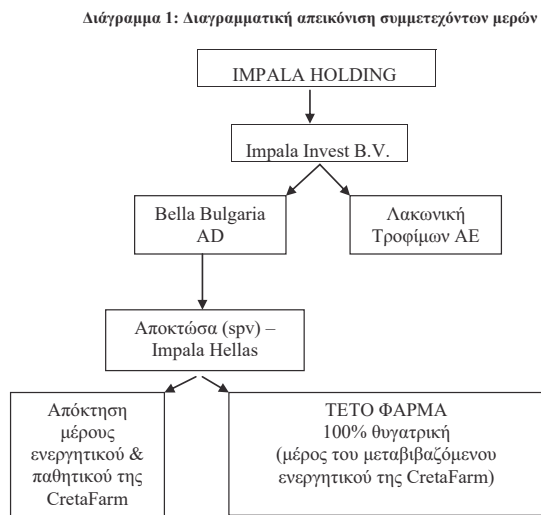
Διάγραμμα 1: Διαγραμματική απεικόνιση συμμετεχόντων μερών

IMPALA HOLDING

Impala Invest B.V.

Bella Bulgaria AD

Λακωνική Τροφίμων ΑΕ

Αποκτώσα (spv) – Impala Hellas

Απόκτηση μέρους ενεργητικού & παθητικού της CretaFarm

ΤΕΤΟ ΦΑΡΜΑ 100% θυγατρική (μέρος του μεταβιβαζόμενου ενεργητικού της CretaFarm)